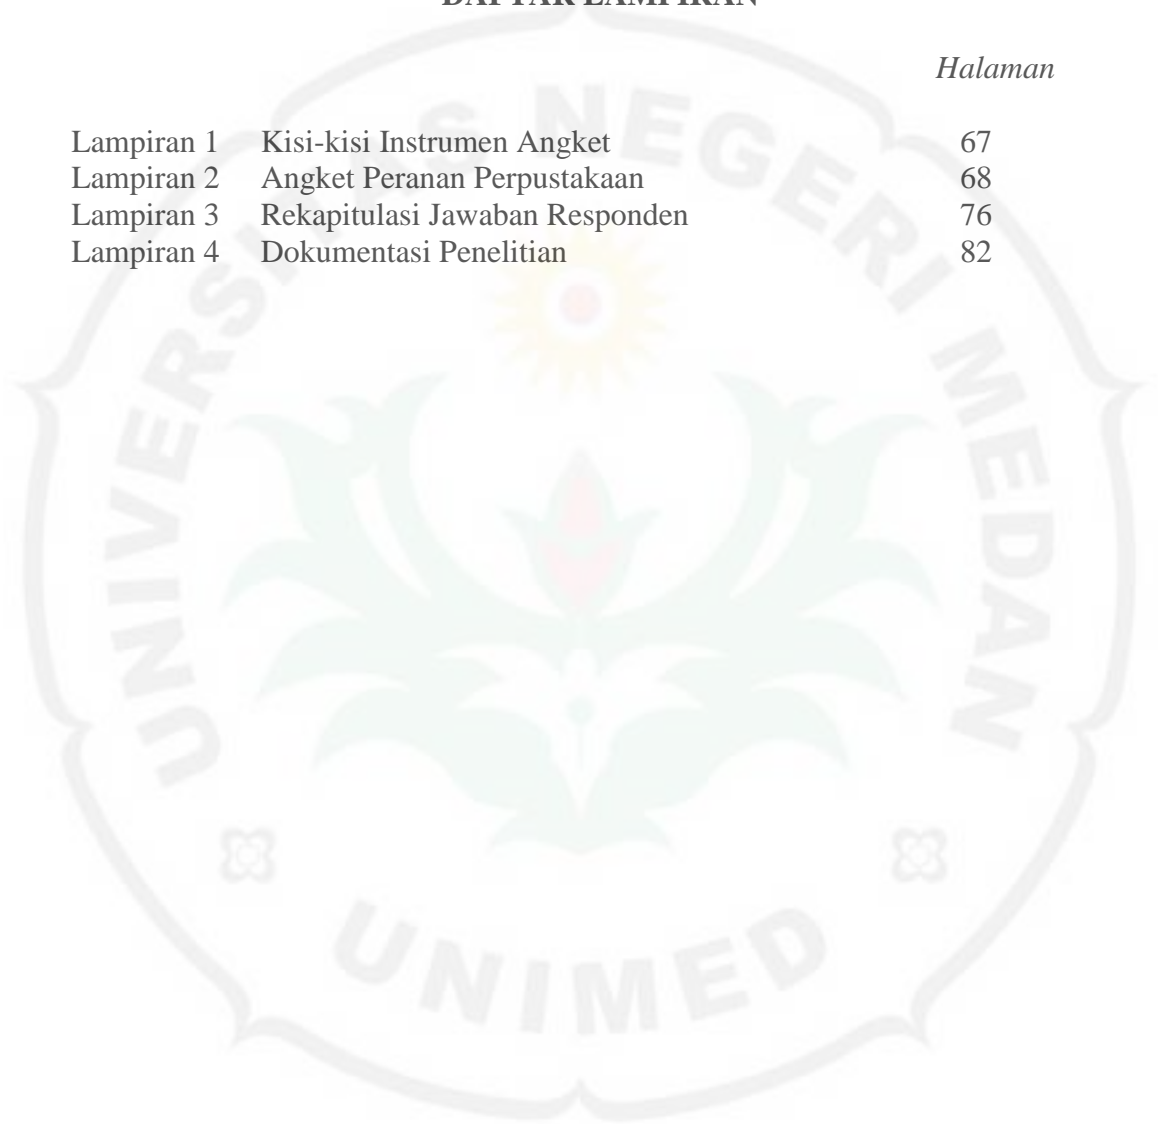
DAFTAR LAMPIRAN

Halaman

| | | |
|---|---|---|
| Lampiran 1 | Kisi-kisi Instrumen Angket | 67 |
| Lampiran 2 | Angket Peranan Perpustakaan | 68 |
| Lampiran 3 | Rekapitulasi Jawaban Responden | 76 |
| Lampiran 4 | Dokumentasi Penelitian | 82 |

UNIVERSITAS NEGERI MEDAN

UNIMED